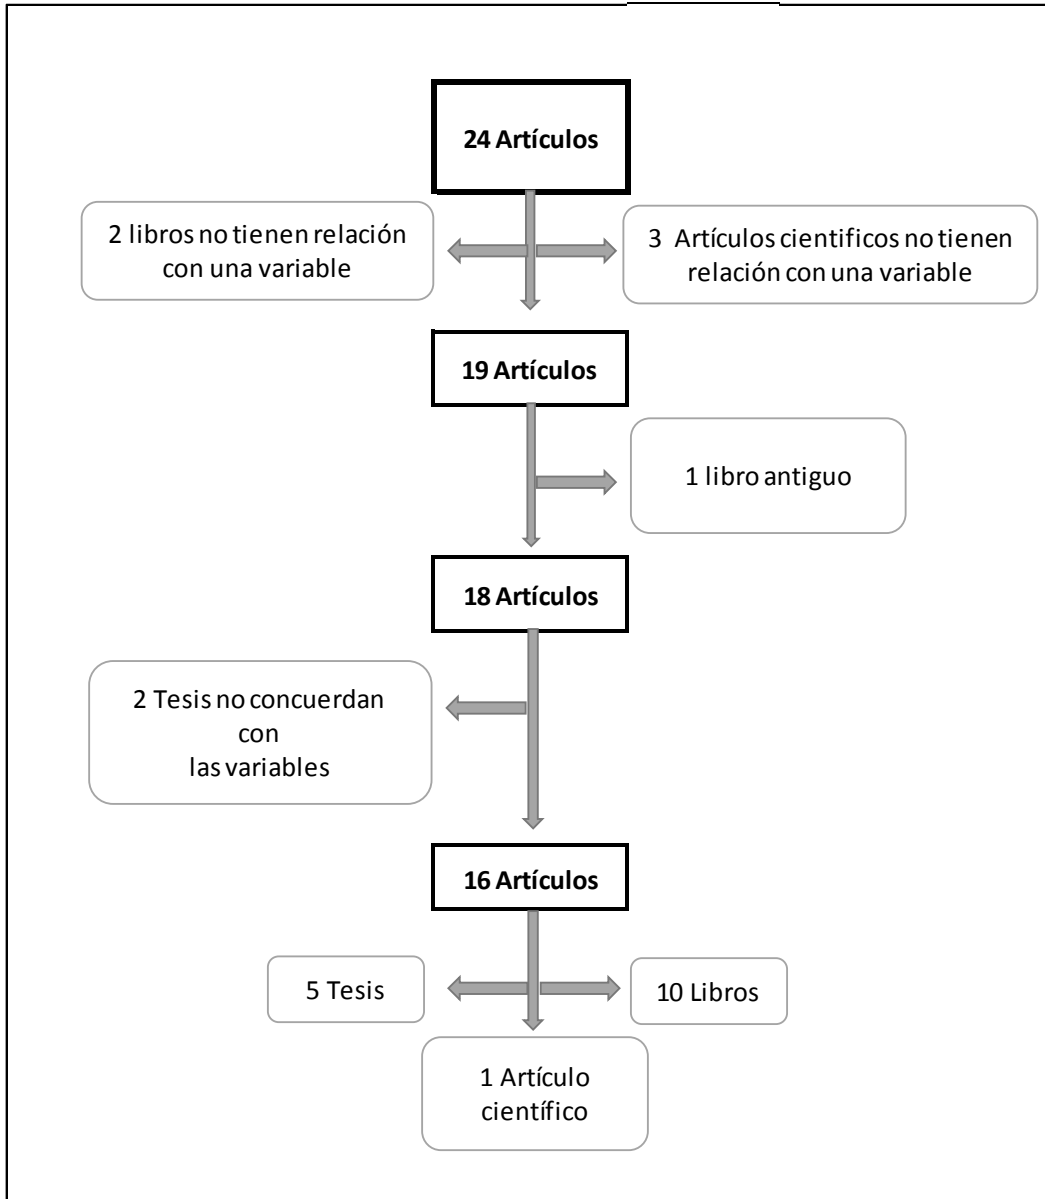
24 Artículos

2 libros no tienen relación con una variable

3 Artículos cientificos no tienen relación con una variable

19 Artículos

1 libro antiguo

18 Artículos

2 Tesis no concuerdan con las variables

16 Artículos

5 Tesis

10 Libros

1 Artículo científico